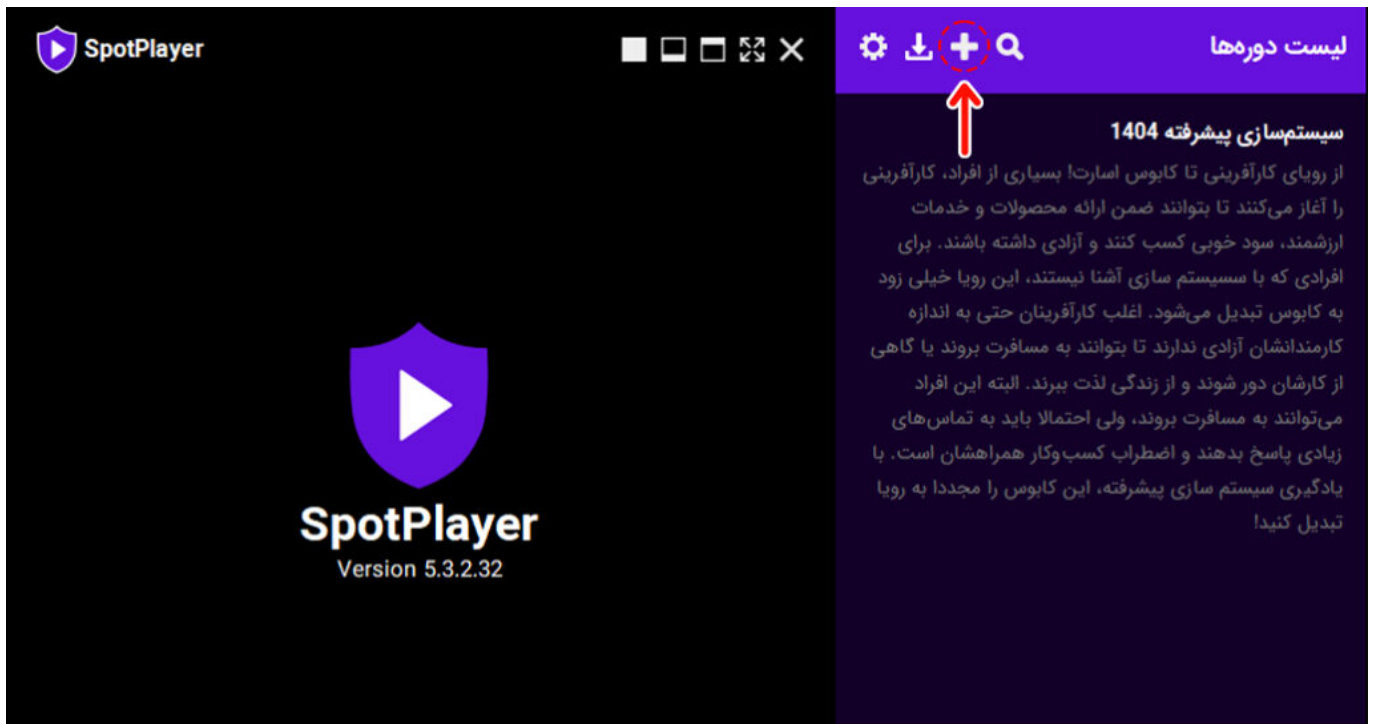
SpotPlayer

لیست دوره‌ها

سیستم‌سازی پیشرفته 1404

از رویای کارآفرینی تا کابوس اسارت! بسیاری از افراد، کارآفرینی را آغاز می‌کنند تا بتوانند ضمن ارائه محصولات و خدمات ارزشمند، سود خوبی کسب کنند و آزادی داشته باشند. برای افرادی که با سیسیتم سازی آشنا نیستند، این رویا خیلی زود به کابوس تبدیل می‌شود. اغلب کارآفرینان حتی به اندازه کارمندانشان آزادی ندارند تا بتوانند به مسافرت بروند یا گاهی از کارشان دور شوند و از زندگی لذت ببرند. البته این افراد می‌توانند به مسافرت بروند، ولی احتمالا باید به تماس‌های زیادی پاسخ بدهند و اضطراب کسب‌وکار همراهشان است. با یادگیری سیستم سازی پیشرفته، این کابوس را مجددا به رویا تبدیل کنید!

SpotPlayer
Version 5.3.2.32